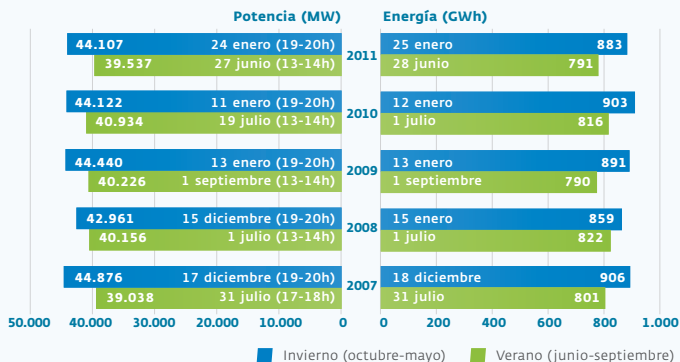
Potencia (MW)

Energía (GWh)

| Potencia (MW) | | Año | Energía (GWh) | |
|---|---|---|---|---|
| 44.107 | 24 enero (19-20h) | 2011 | 25 enero | 883 |
| 39.537 | 27 junio (13-14h) | | 28 junio | 791 |
| 44.122 | 11 enero (19-20h) | 2010 | 12 enero | 903 |
| 40.934 | 19 julio (13-14h) | | 1 julio | 816 |
| 44.440 | 13 enero (19-20h) | 2009 | 13 enero | 891 |
| 40.226 | 1 septiembre (13-14h) | | 1 septiembre | 790 |
| 42.961 | 15 diciembre (19-20h) | 2008 | 15 enero | 859 |
| 40.156 | 1 julio (13-14h) | | 1 julio | 822 |
| 44.876 | 17 diciembre (19-20h) | 2007 | 18 diciembre | 906 |
| 39.038 | 31 julio (17-18h) | | 31 julio | 801 |

50.000 40.000 30.000 20.000 10.000 0

0 200 400 600 800 1.000

Invierno (octubre-mayo) Verano (junio-septiembre)